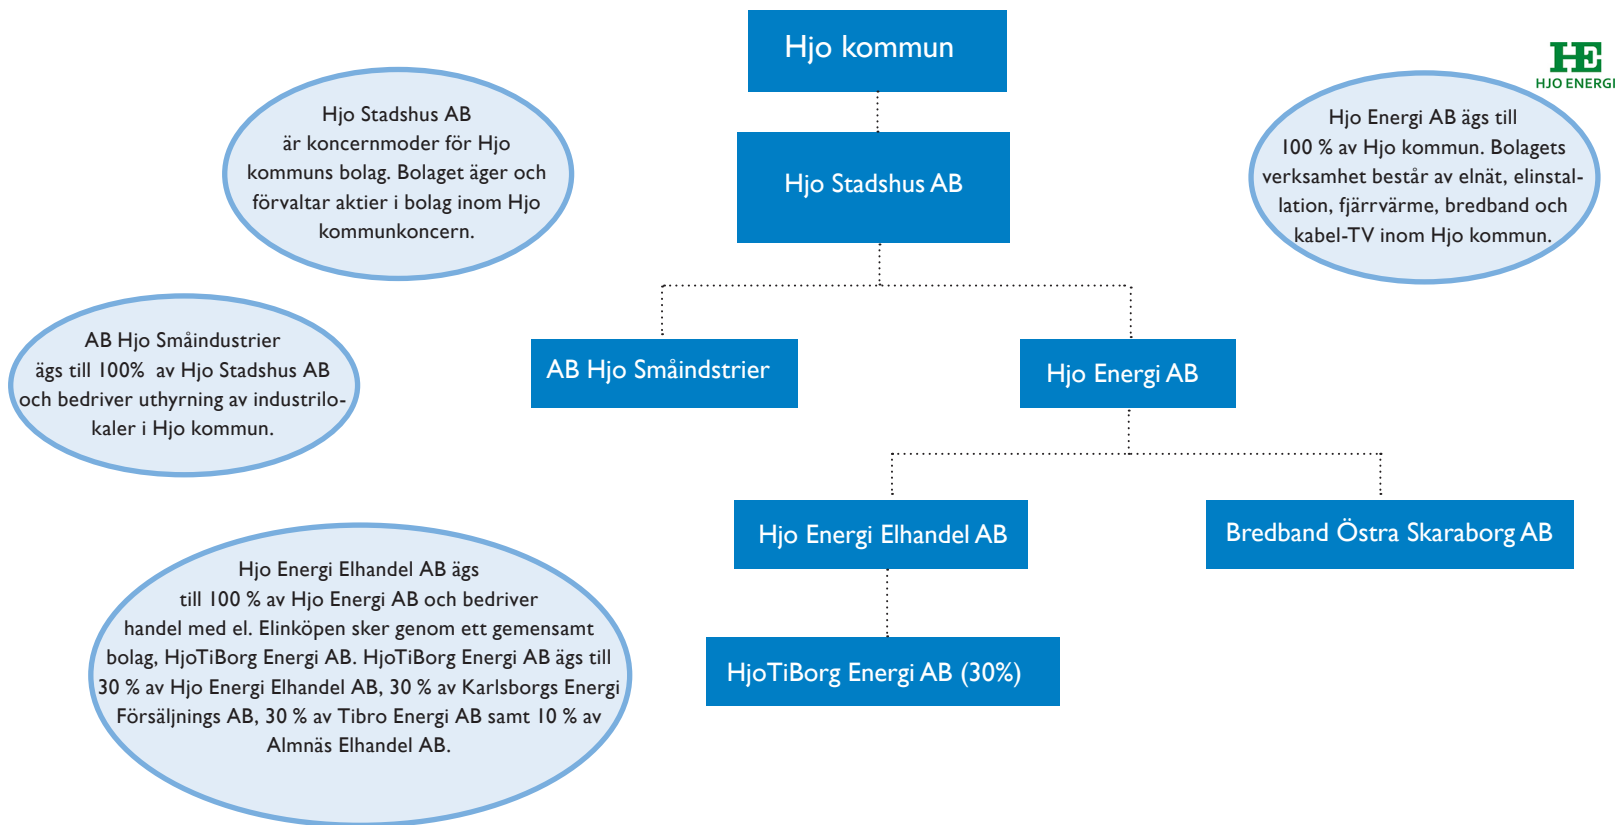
Hjo kommun

HE
HJO ENERGI

Hjo Stadshus AB är koncernmoder för Hjo kommuns bolag. Bolaget äger och förvaltar aktier i bolag inom Hjo kommunkoncern.

Hjo Stadshus AB

Hjo Energi AB ägs till 100 % av Hjo kommun. Bolagets verksamhet består av elnät, elinstallation, fjärrvärme, bredband och kabel-TV inom Hjo kommun.

AB Hjo Småindustrier ägs till 100% av Hjo Stadshus AB och bedriver uthyrning av industrilokaler i Hjo kommun.

AB Hjo Småindstrier

Hjo Energi AB

Hjo Energi Elhandel AB

Bredband Östra Skaraborg AB

Hjo Energi Elhandel AB ägs till 100 % av Hjo Energi AB och bedriver handel med el. Elinköpen sker genom ett gemensamt bolag, HjoTiBorg Energi AB. HjoTiBorg Energi AB ägs till 30 % av Hjo Energi Elhandel AB, 30 % av Karlsborgs Energi Försäljnings AB, 30 % av Tibro Energi AB samt 10 % av Almnäs Elhandel AB.

HjoTiBorg Energi AB (30%)